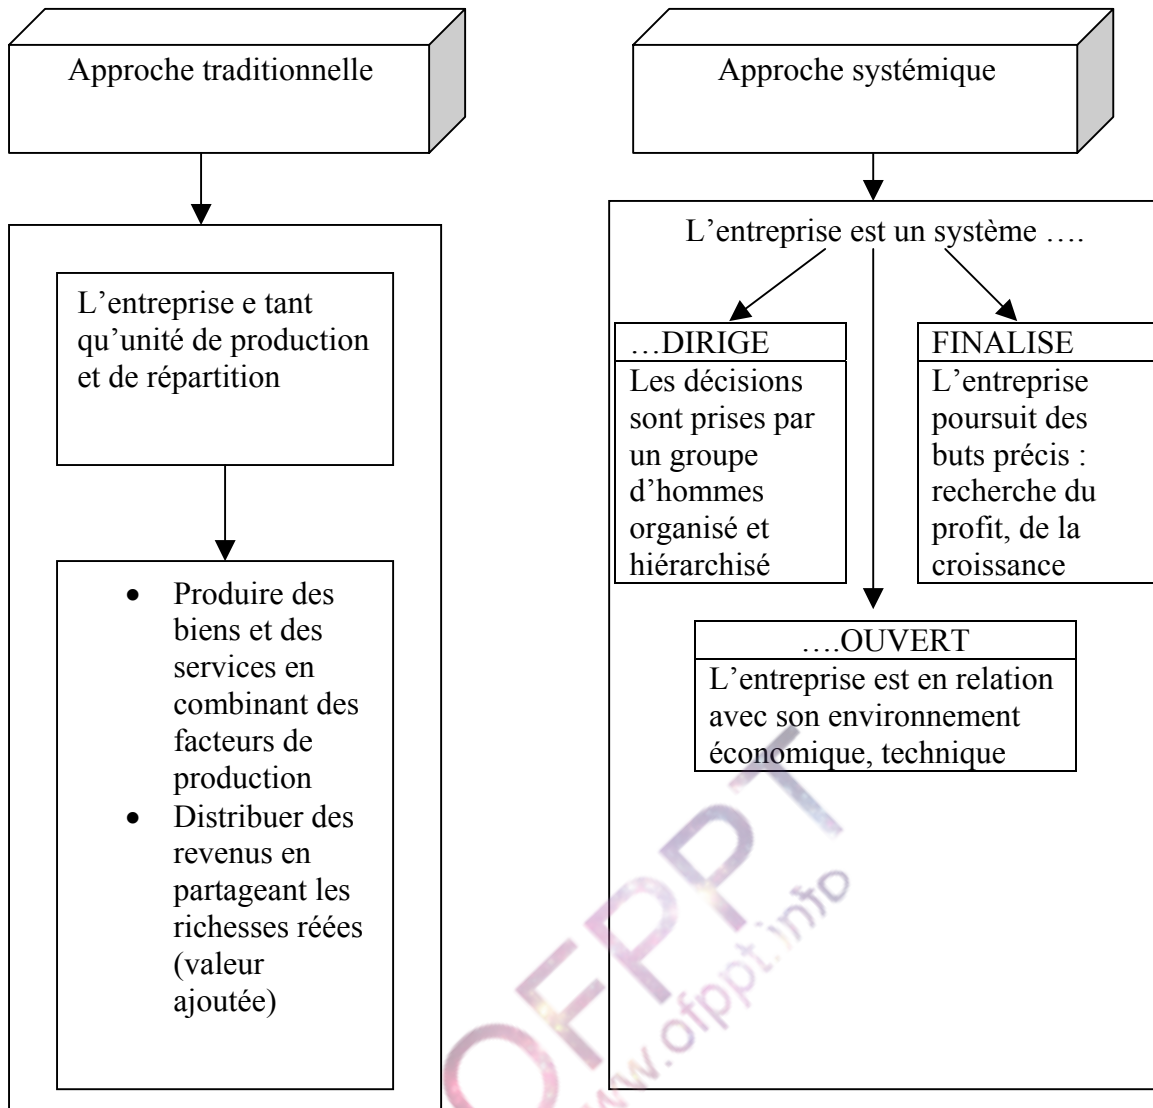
Approche traditionnelle

L'entreprise e tant qu'unité de production et de répartition

- Produire des biens et des services en combinant des facteurs de production
- Distribuer des revenus en partageant les richesses rééés (valeur ajoutée)

Approche systémique

L'entreprise est un système ….

…DIRIGE
Les décisions sont prises par un groupe d'hommes organisé et hiérarchisé

FINALISE
L'entreprise poursuit des buts précis : recherche du profit, de la croissance

….OUVERT
L'entreprise est en relation avec son environnement économique, technique

OFPPT
www.ofppt.info